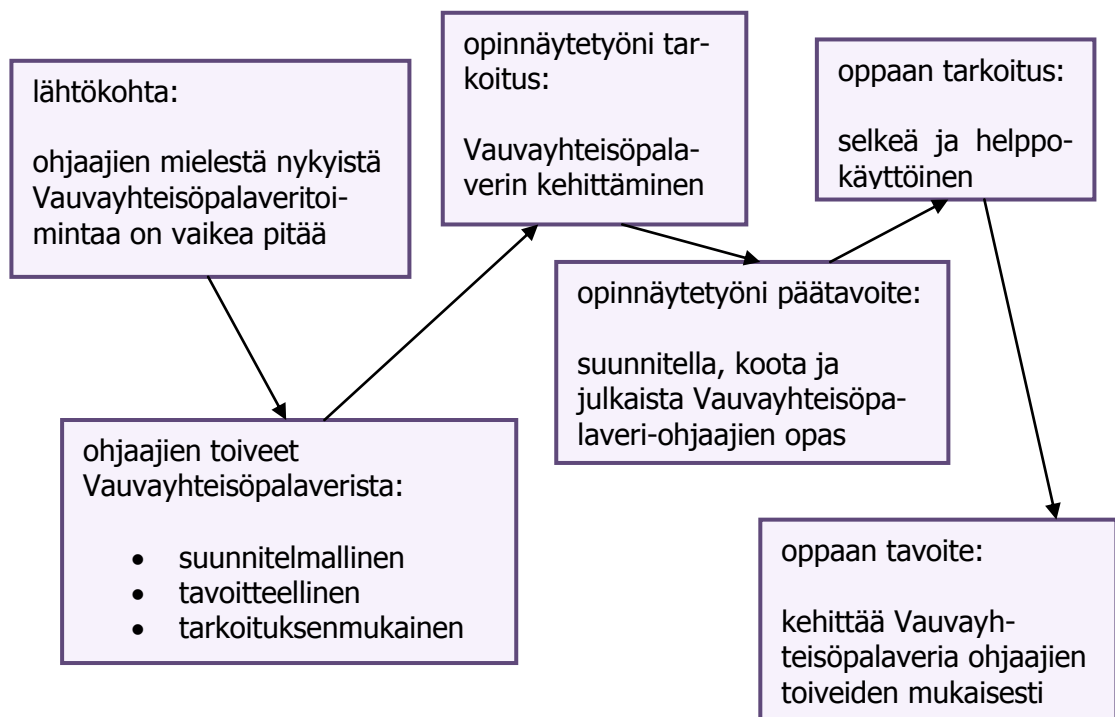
lähtökohta:

ohjaajien mielestä nykyistä Vauvayhteisöpalaveritoimintaa on vaikea pitää

opinnäytetyöni tarkoitus:

Vauvayhteisöpalaverin kehittäminen

oppaan tarkoitus:

selkeä ja helppokäyttöinen

opinnäytetyöni päätavoite:

suunnitella, koota ja julkaista Vauvayhteisöpalaveri-ohjaajien opas

ohjaajien toiveet Vauvayhteisöpalaverista:

- suunnitelmallinen
- tavoitteellinen
- tarkoituksenmukainen

oppaan tavoite:

kehittää Vauvayhteisöpalaveria ohjaajien toiveiden mukaisesti